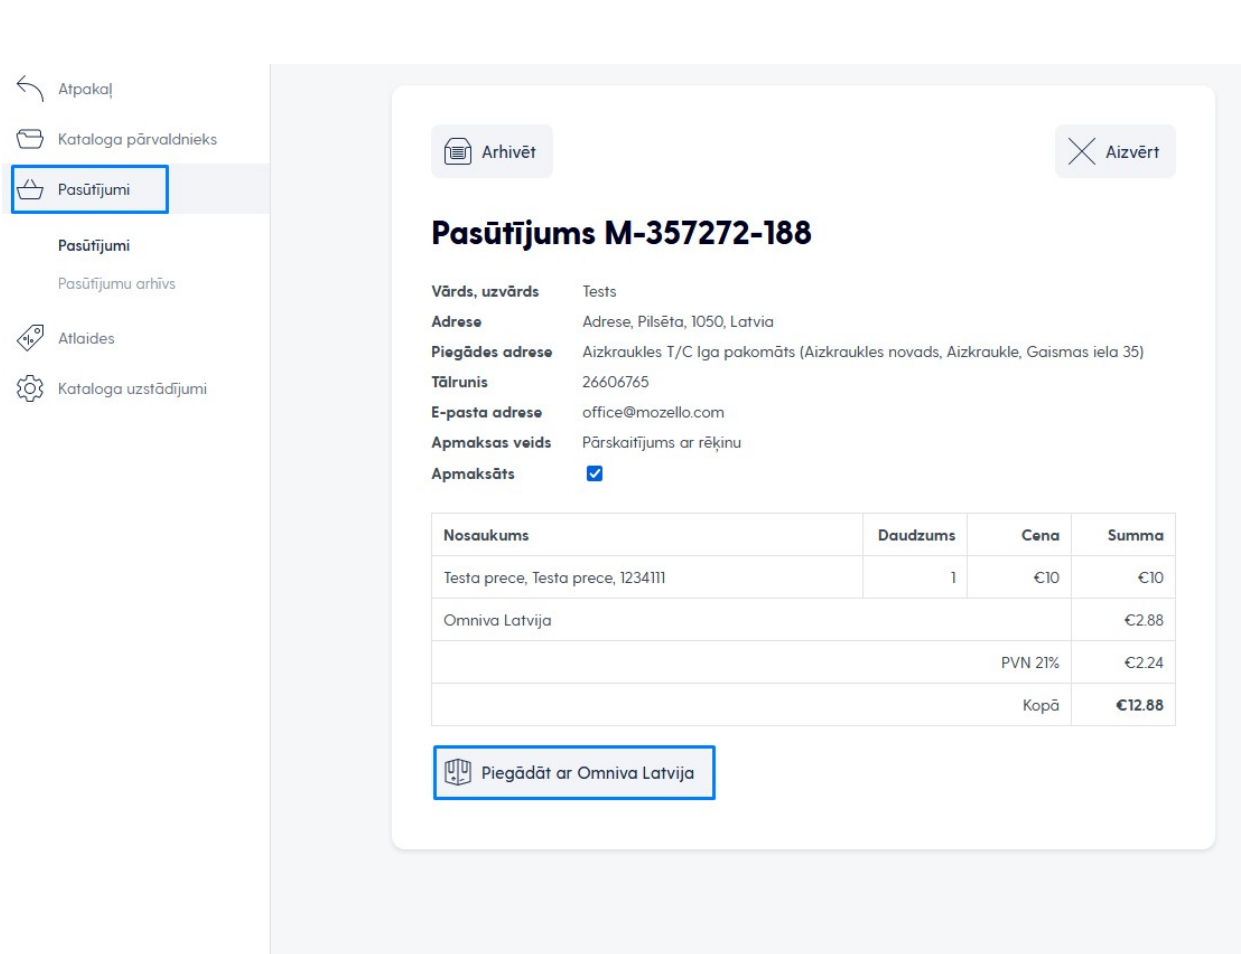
Atpakaļ
Kataloga pārvaldnieks
Pasūtījumi
Pasūtījumi
Pasūtījumu arhīvs
Atlaides
Kataloga uzstādījumi

Arhivēt

Aizvērt

# Pasūtījums M-357272-188

Vārds, uzvārds Tests
Adrese Adrese, Pilsēta, 1050, Latvia
Piegādes adrese Aizkraukles T/C Iga pakomāts (Aizkraukles novads, Aizkraukle, Gaismas iela 35)
Tālrunis 26606765
E-pasta adrese office@mozello.com
Apmaksas veids Pārskaitījums ar rēķinu
Apmaksāts

| Nosaukums | Daudzums | Cena | Summa |
|---|---|---|---|
| Testa prece, Testa prece, 1234111 | 1 | €10 | €10 |
| Omniva Latvija | | | €2.88 |
| | | PVN 21% | €2.24 |
| | | Kopā | €12.88 |

Piegādāt ar Omniva Latvija